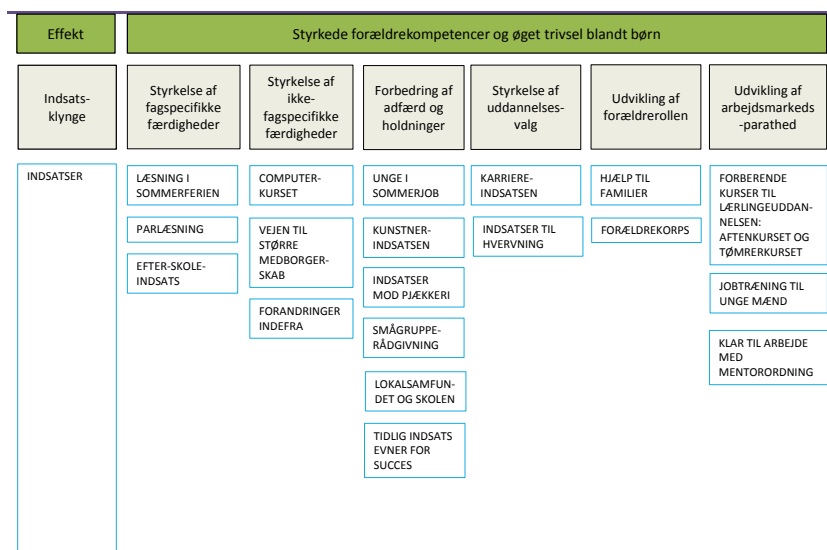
Effekt

Styrkede forældrekompetencer og øget trivsel blandt børn

Indsatsklynge

Styrkelse af fagspecifikke færdigheder

Styrkelse af ikke-fagspecifikke færdigheder

Forbedring af adfærd og holdninger

Styrkelse af uddannelsesvalg

Udvikling af forældrerollen

Udvikling af arbejdsmarkeds-parathed

INDSATSER

LÆSNING I SOMMERFERIEN

PARLÆSNING

EFTER-SKOLE-INDSATS

COMPUTERKURSET

VEJEN TIL STØRRE MEDBORGERSKAB

FORANDRINGER INDEFRA

UNGE I SOMMERJOB

KUNSTNERINDSATSEN

INDSATSER MOD PJÆKKERI

SMÅGRUPPERÅDGIVNING

LOKALSAMFUNDET OG SKOLEN

TIDLIG INDSATS EVNER FOR SUCCES

KARRIEREINDSATSEN

INDSATSER TIL HVERVNING

HJÆLP TIL FAMILIER

FORÆLDREKORPS

FORBERENDE KURSER TIL LÆRLINGEUDDANNELSEN: AFTENKURSET OG TØMRERKURSET

JOBTRÆNING TIL UNGE MÆND

KLAR TIL ARBEJDE MED MENTORORDNING